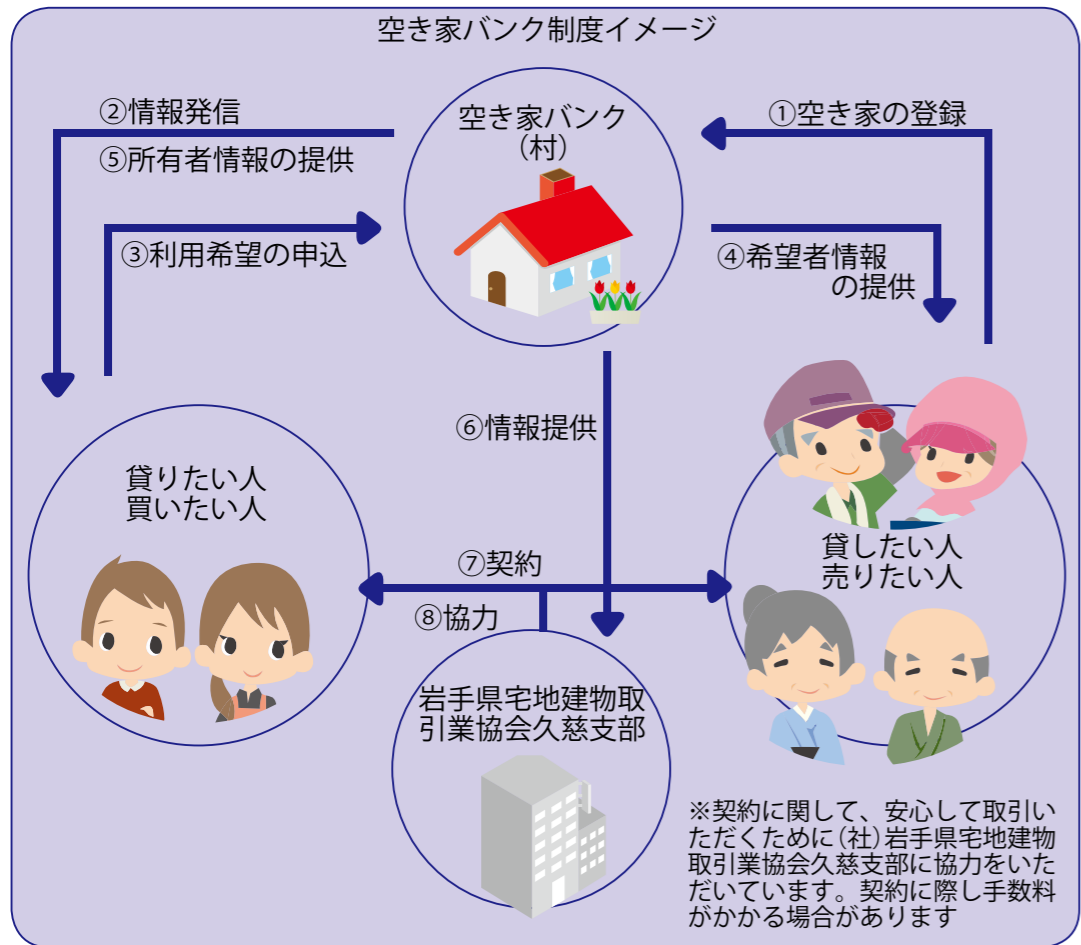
空き家バンク制度イメージ

②情報発信
⑤所有者情報の提供

空き家バンク
（村）

①空き家の登録

③利用希望の申込

④希望者情報
の提供

⑥情報提供

貸りたい人
買いたい人

貸したい人
売りたい人

⑦契約

⑧協力

岩手県宅地建物取引業協会久慈支部

※契約に関して、安心して取引いただくために（社）岩手県宅地建物取引業協会久慈支部に協力をいただいています。契約に際し手数料がかかる場合があります